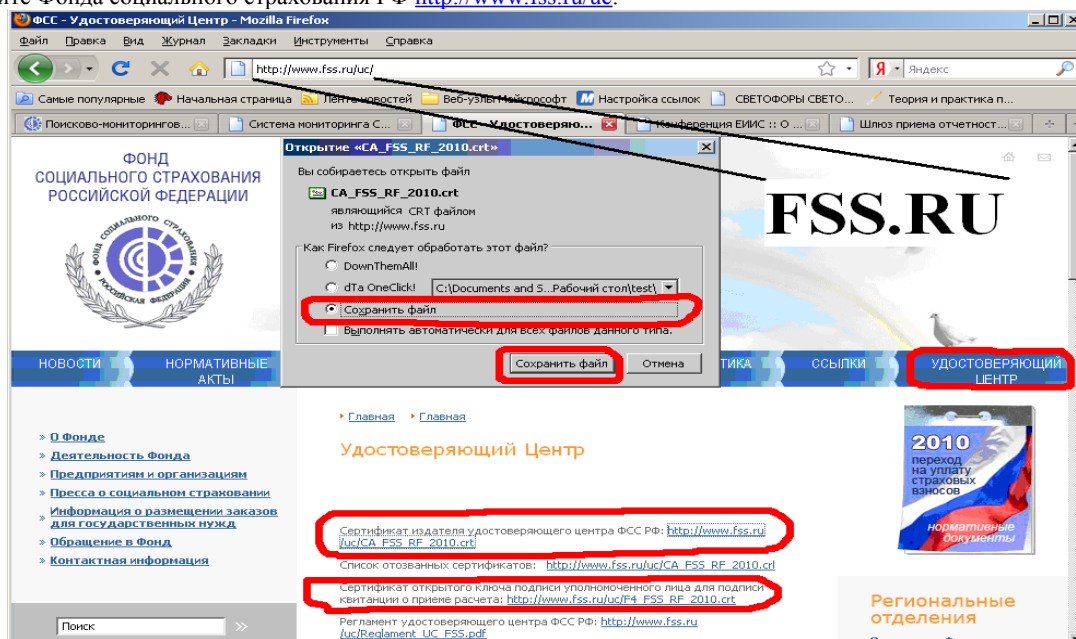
сайте Фонда социального страхования РФ http://www.fss.ru/uc.

ФСС - Удостоверяющий Центр - Mozilla Firefox

Файл Правка Вид Журнал Закладки Инструменты Справка

http://www.fss.ru/uc/

Яндекс

Самые популярные Начальная страница Лента новостей Веб-узлы Майкрософт Настройка ссылок СВЕТОФОРЫ СВЕТО... Теория и практика п...

Поисково-мониторингов... Система мониторинга С... ФСС - Удостоверяю... Конференция ЕИИС :: О ... Шлюз приема отчетност...

ФОНД СОЦИАЛЬНОГО СТРАХОВАНИЯ РОССИЙСКОЙ ФЕДЕРАЦИИ

ФОНД СОЦИАЛЬНОГО СТРАХОВАНИЯ РОССИЙСКАЯ ФЕДЕРАЦИЯ

Открытие «CA_FSS_RF_2010.crt»

Вы собираетесь открыть файл

CA_FSS_RF_2010.crt

являющийся CRT файлом

из http://www.fss.ru

Как Firefox следует обработать этот файл?

DownThemAll!

dTa OneClick! C:\Documents and S...Рабочий стол\test\

Сохранить файл

Выполнять автоматически для всех файлов данного типа.

Сохранить файл Отмена

FSS.RU

НОВОСТИ НОРМАТИВНЫЕ АКТЫ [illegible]ТИКА ССЫЛКИ УДОСТОВЕРЯЮЩИЙ ЦЕНТР

» О Фонде
» Деятельность Фонда
» Предприятиям и организациям
» Пресса о социальном страховании
» Информация о размещении заказов для государственных нужд
» Обращение в Фонд
» Контактная информация

Поиск

Главная Главная

Удостоверяющий Центр

Сертификат издателя удостоверяющего центра ФСС РФ: http://www.fss.ru/uc/CA_FSS_RF_2010.crt

Список отозванных сертификатов: http://www.fss.ru/uc/CA_FSS_RF_2010.crl

Сертификат открытого ключа подписи уполномоченного лица для подписи квитанции о приеме расчета: http://www.fss.ru/uc/F4_FSS_RF_2010.crt

Регламент удостоверяющего центра ФСС РФ: http://www.fss.ru/uc/Reglament_UC_FSS.pdf

2010 переход на уплату страховых взносов

нормативные документы

Региональные отделения